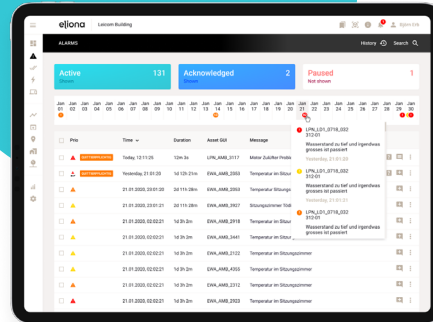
eliona Leicom Building

Egon Erb

ALARMS

History Search

Active 131
Shown

Acknowledged 2
Shown

Paused 1
Not shown

Jan 01 Jan 02 Jan 03 Jan 04 Jan 05 Jan 06 Jan 07 Jan 08 Jan 09 Jan 10 Jan 11 Jan 12 Jan 13 Jan 14 Jan 15 Jan 16 Jan 17 Jan 18 Jan 19 Jan 20 Jan 21 Jan 22 Jan 23 Jan 24 Jan 25 Jan 26 Jan 27 Jan 28 Jan 29 Jan 30

| | Prio | Time | Duration | Asset GUI | Message |
|---|---|---|---|---|---|
| | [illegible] | Today, 12:11:25 | 12m 3s | LPN_AMB_0117 | Motor Zuluftventilator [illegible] |
| | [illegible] | Yesterday, 01:23:56 | 1d 12h 21m | EWA_AMB_2585 | Temperatur im Sitzun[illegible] |
| | | 21.01.2020, 02:02:21 | 2d 11h 28m | EWA_AMB_2503 | Temperatur im Sitzun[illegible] |
| | | 21.01.2020, 02:02:21 | 2d 11h 28m | EWA_AMB_0927 | Sitzungszimmer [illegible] |
| | | 21.01.2020, 02:02:21 | 1d 3h 2m | EWA_AMB_2918 | Temperatur im Sitzungszimmer |
| | | 21.01.2020, 02:02:21 | 1d 3h 2m | EWA_AMB_3441 | Temperatur im Sitzungszimmer |
| | | 21.01.2020, 02:02:21 | 1d 3h 2m | EWA_AMB_2121 | Temperatur im Sitzungszimmer |
| | | 21.01.2020, 02:02:21 | 1d 3h 2m | EWA_AMB_4203 | Temperatur im Sitzungszimmer |
| | | 21.01.2020, 02:02:21 | 1d 3h 2m | EWA_AMB_2132 | Temperatur im Sitzungszimmer |
| | | 21.01.2020, 02:02:21 | 1d 3h 2m | EWA_AMB_3213 | Temperatur im Sitzungszimmer |

LPN_L01_0718_022 312-01
Wasserstand zu tief und irgendwas grosses ist passiert
Yesterday, 21:01:33

LPN_L01_0718_022 312-01
Wasserstand zu tief und irgendwas grosses ist passiert
Yesterday, 21:01:33

LPN_L01_0718_022 312-01
Wasserstand zu tief und irgendwas grosses ist passiert
Yesterday, 21:01:33